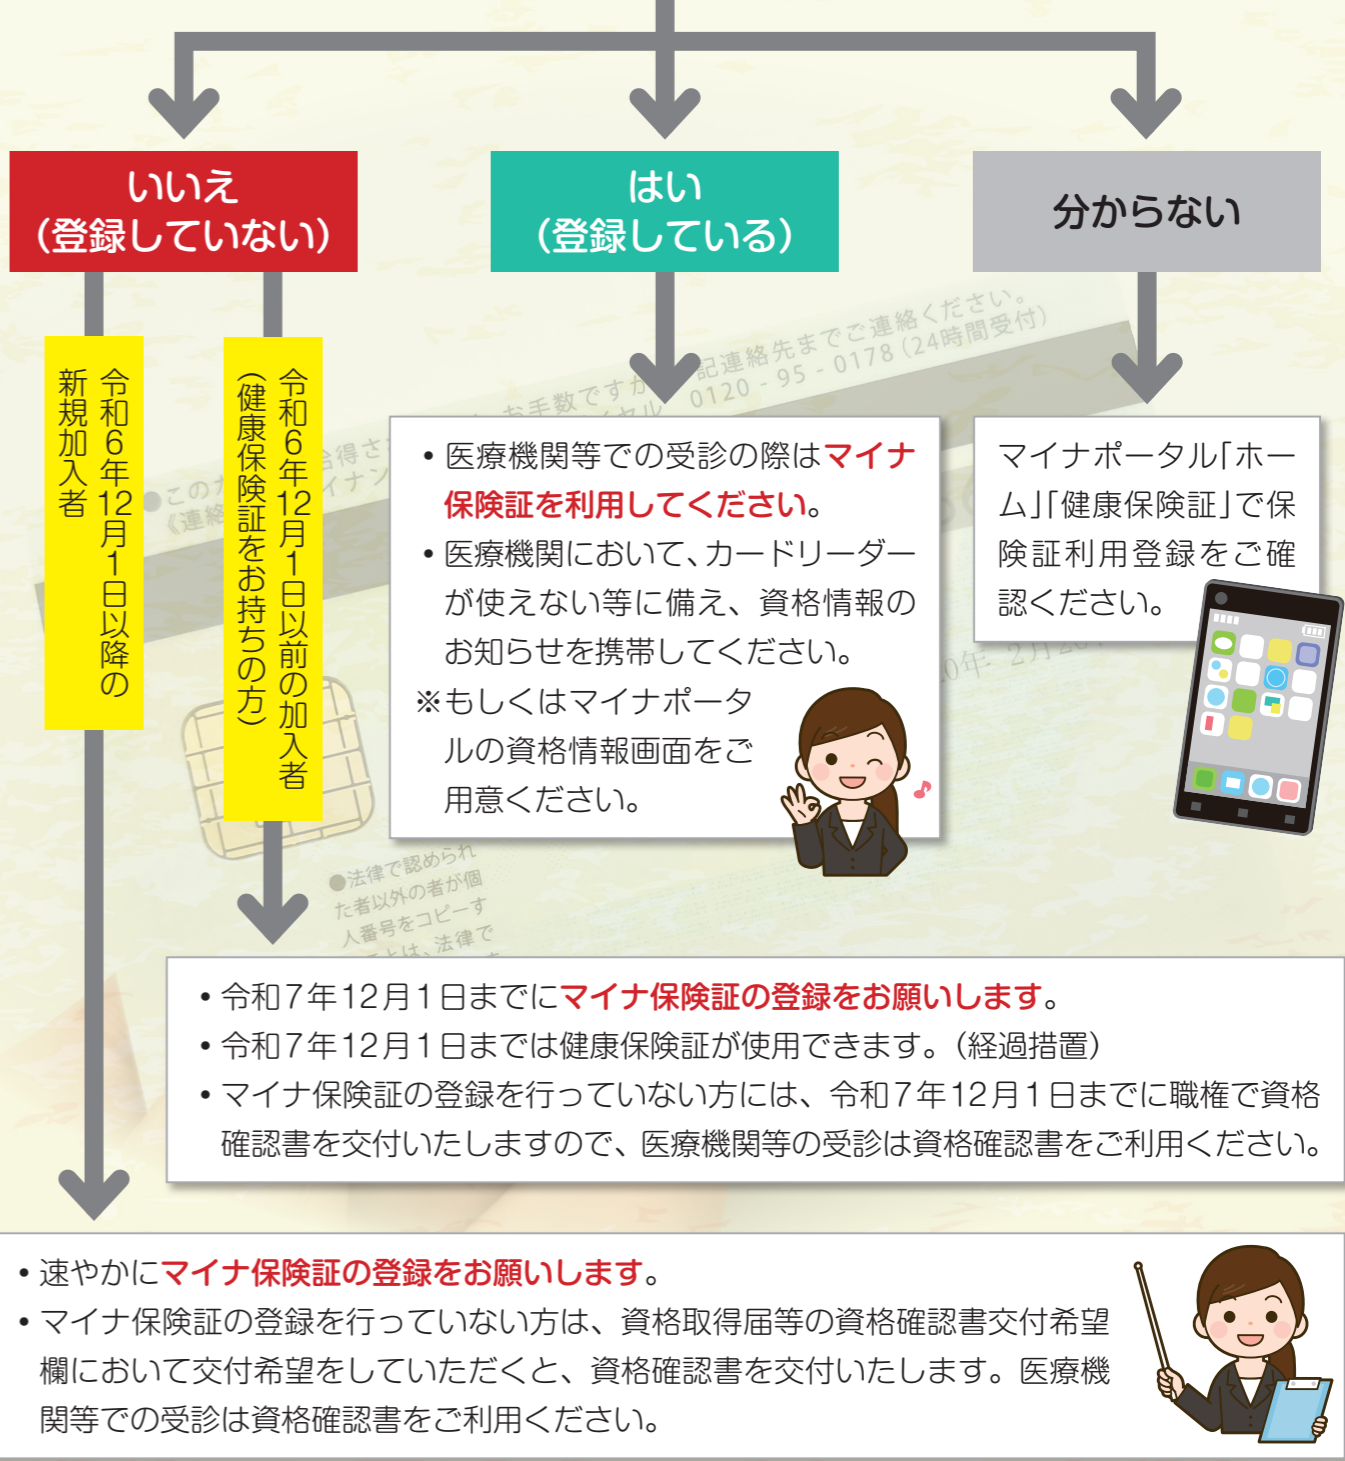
いいえ
（登録していない）

はい
（登録している）

分からない

令和6年12月1日以降の新規加入者

令和6年12月1日以前の加入者（健康保険証をお持ちの方）

• 医療機関等での受診の際はマイナ保険証を利用してください。
• 医療機関において、カードリーダーが使えない等に備え、資格情報のお知らせを携帯してください。
※もしくはマイナポータルの資格情報画面をご用意ください。

マイナポータル「ホーム」「健康保険証」で保険証利用登録をご確認ください。

• 令和7年12月1日までにマイナ保険証の登録をお願いします。
• 令和7年12月1日までは健康保険証が使用できます。（経過措置）
• マイナ保険証の登録を行っていない方には、令和7年12月1日までに職権で資格確認書を交付いたしますので、医療機関等の受診は資格確認書をご利用ください。

• 速やかにマイナ保険証の登録をお願いします。
• マイナ保険証の登録を行っていない方は、資格取得届等の資格確認書交付希望欄において交付希望をしていただくと、資格確認書を交付いたします。医療機関等での受診は資格確認書をご利用ください。